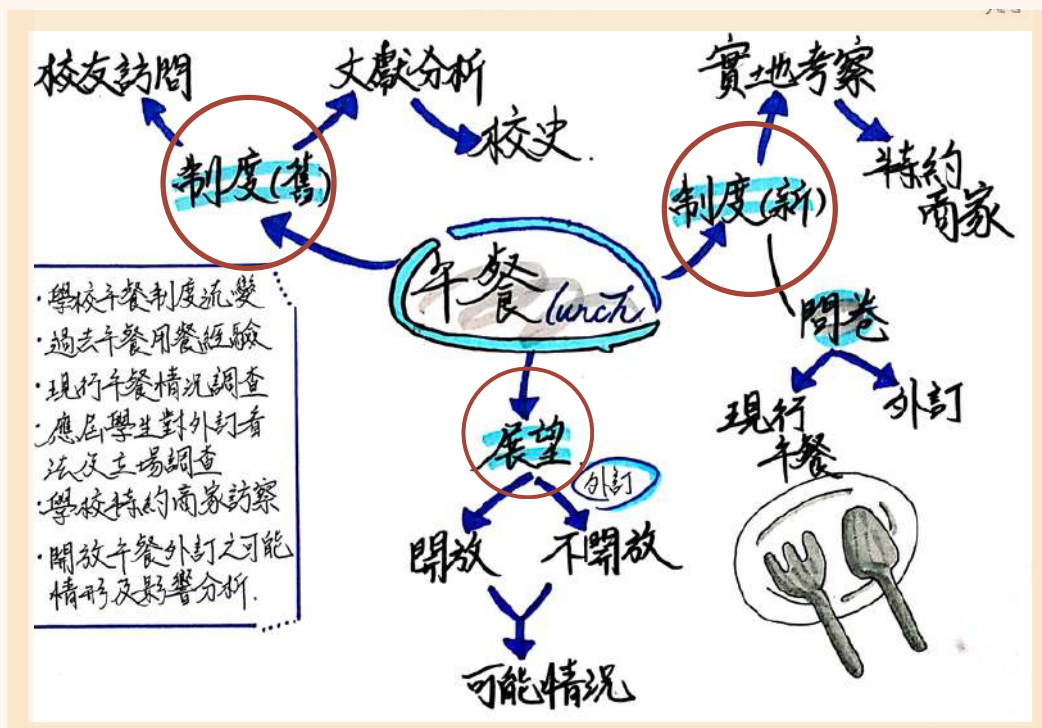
校友訪問
文獻分析
校史
制度(舊)
實地考察
特約商家
制度(新)
午餐 lunch
問卷
現行午餐
外訂
展望
外訂
開放
不開放
可能情況

·學校午餐制度流變
·過去午餐用餐經驗
·現行午餐情況調查
·應屆學生對外訂看法及立場調查
·學校特約商家訪察
·開放午餐外訂之可能情形及影響分析.